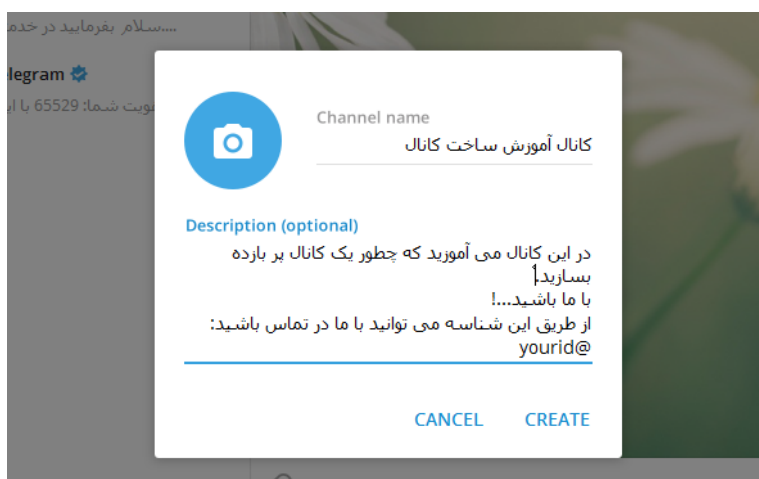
....سلام. بفرمایید در خدم
legram
ضویت شما: 65529 با ا

Channel name
کانال آموزش ساخت کانال

Description (optional)
در این کانال می آموزید که چطور یک کانال پر بازده بسازید!
با ما باشید...!
از طریق این شناسه می توانید با ما در تماس باشید:
yourid@

CANCEL CREATE